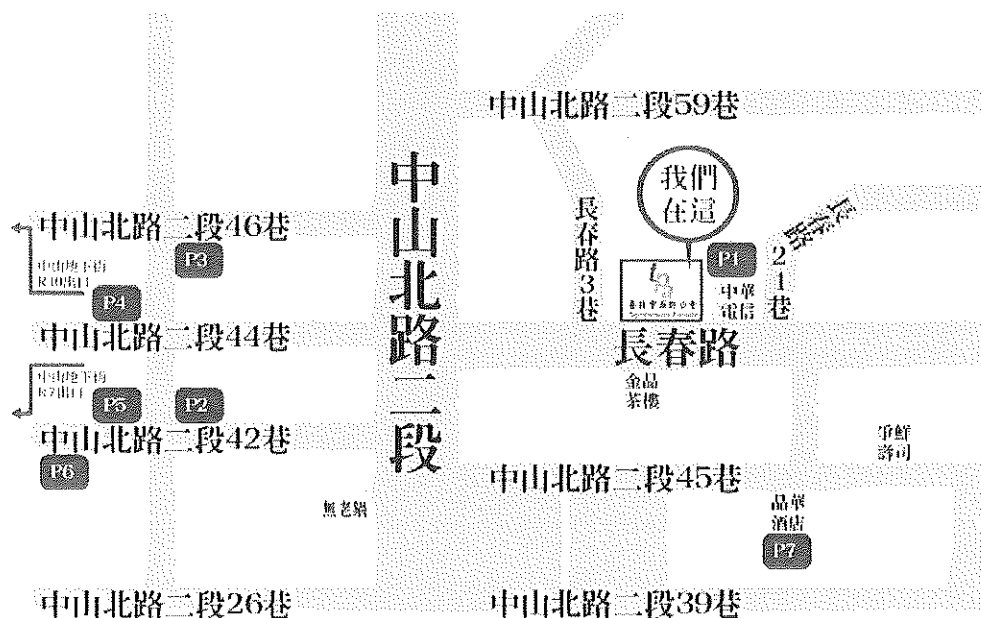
中山北路二段59巷

中山北路二段

我們
在這

長春路3巷

長春路21巷

P1

中華電信

長春路

金品茶樓

中山北路二段46巷

P3

中山地下街
R10出口

P4

中山北路二段44巷

中山地下街
R7出口

P5

P2

中山北路二段42巷

P6

無老鍋

中山北路二段45巷

爭鮮
壽司

晶華
酒店

P7

中山北路二段26巷

中山北路二段39巷